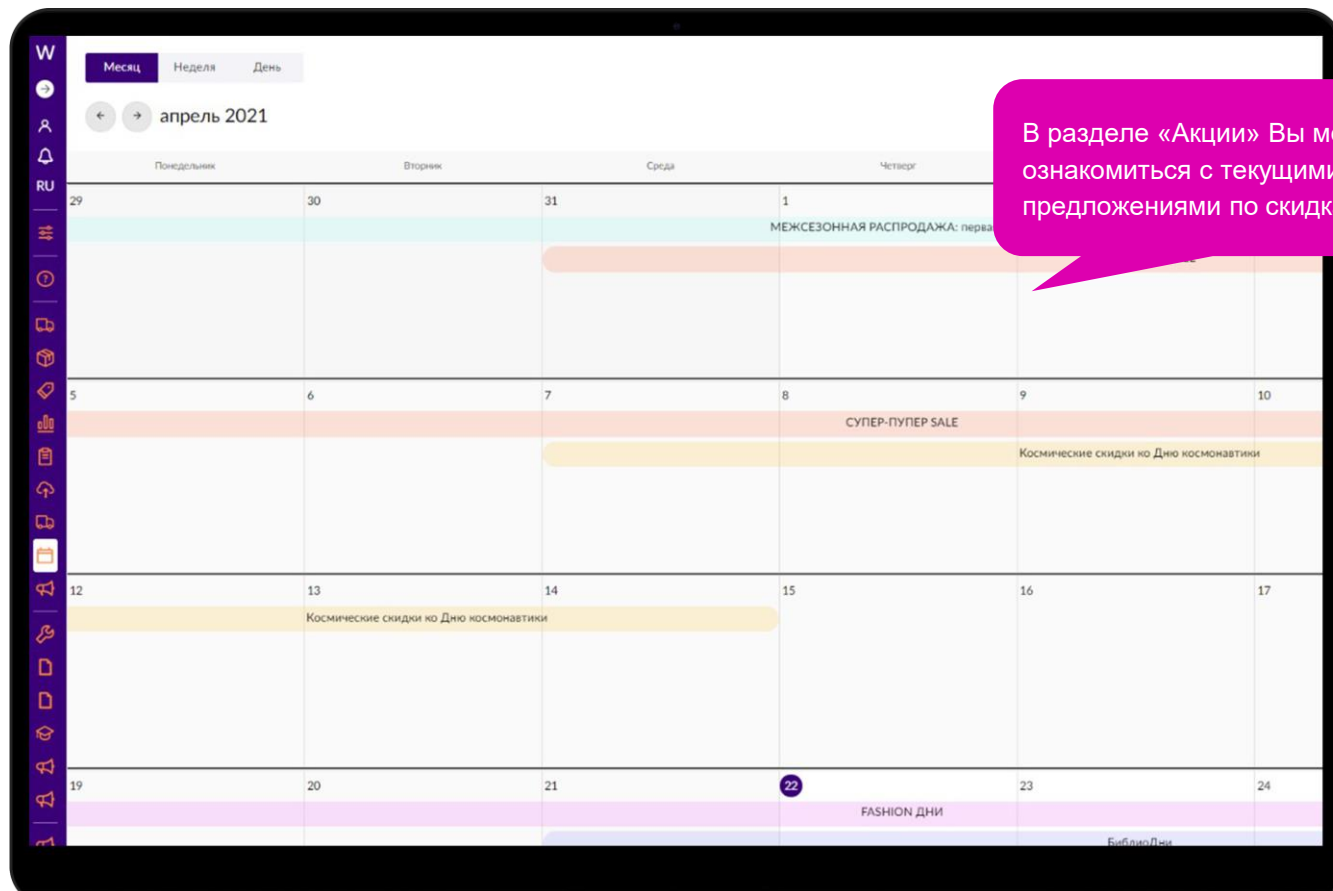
W
RU

Месяц Неделя День

апрель 2021

В разделе «Акции» Вы мо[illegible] ознакомиться с текущими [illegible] предложениями по скидк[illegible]

| Понедельник | Вторник | Среда | Четверг | | |
|---|---|---|---|---|---|
| 29 | 30 | 31 | 1 | | |
| | | | МЕЖСЕЗОННАЯ РАСПРОДАЖА: перва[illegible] | | |
| 5 | 6 | 7 | 8 | 9 | 10 |
| | | | СУПЕР-ПУПЕР SALE | | |
| | | | | Космические скидки ко Дню космонавтики | |
| 12 | 13 | 14 | 15 | 16 | 17 |
| | Космические скидки ко Дню космонавтики | | | | |
| 19 | 20 | 21 | 22 | 23 | 24 |
| | | | FASHION ДНИ | | |
| | | | | БиблиоДни | |